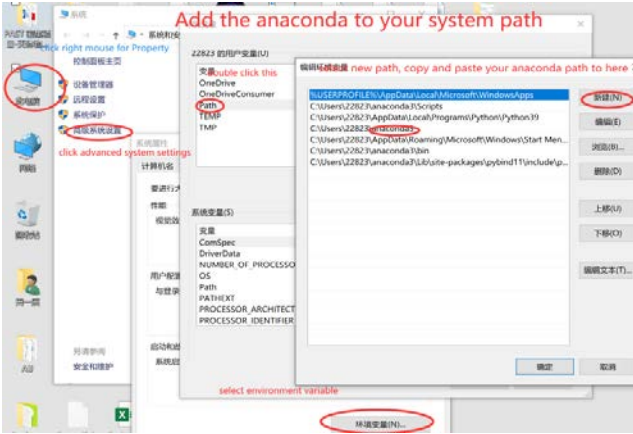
Add the anaconda to your system path

系统

click right mouse for Property

控制面板主页

设备管理器

远程设置

系统保护

高级系统设置

click advanced system settings

22823 的用户变量(U)

变量

double click this

OneDrive

OneDriveConsumer

Path

TEMP

TMP

编辑环境变量

new path, copy and paste your anaconda path to here !

%USERPROFILE%\AppData\Local\Microsoft\WindowsApps

C:\Users\22823\anaconda3\Scripts

C:\Users\22823\AppData\Local\Programs\Python\Python39

C:\Users\22823\anaconda3

C:\Users\22823\AppData\Roaming\Microsoft\Windows\Start Men...

C:\Users\22823\anaconda3\bin

C:\Users\22823\anaconda3\Lib\site-packages\pybind11\include\p...

新建(N)

编辑(E)

浏览(B)...

删除(D)

上移(U)

下移(O)

编辑文本(T)...

确定

取消

系统属性

计算机名

要进行大

性能

视觉效

用户配置

与登录

启动和故

系统启

系统变量(S)

变量

ComSpec

DriverData

NUMBER_OF_PROCESSO

OS

Path

PATHEXT

PROCESSOR_ARCHITECT

PROCESSOR_IDENTIFIER

另请参阅

安全和维护

select environment variable

环境变量(N)...

此电脑

网络

回收站

同一屏

AB